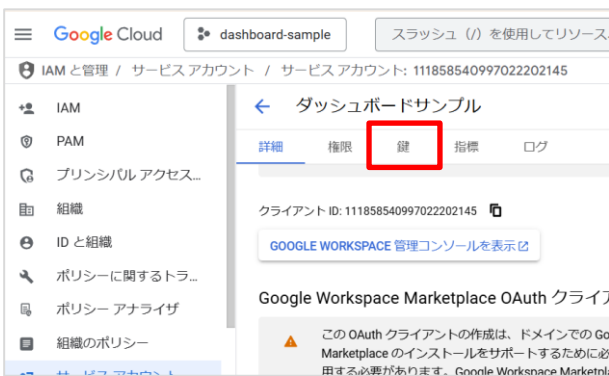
Google Cloud dashboard-sample スラッシュ（/）を使用してリソース

IAM と管理 / サービス アカウント / サービス アカウント: 111858540997022202145

IAM
PAM
プリンシパル アクセス...
組織
ID と組織
ポリシーに関するトラ...
ポリシー アナライザ
組織のポリシー

← ダッシュボードサンプル

詳細 権限 鍵 指標 ログ

クライアント ID: 111858540997022202145

GOOGLE WORKSPACE 管理コンソールを表示

Google Workspace Marketplace OAuth クライア

このOAuth クライアントの作成は、ドメインでの Go Marketplace のインストールをサポートするために必 用する必要があります。Google Workspace Marketpla